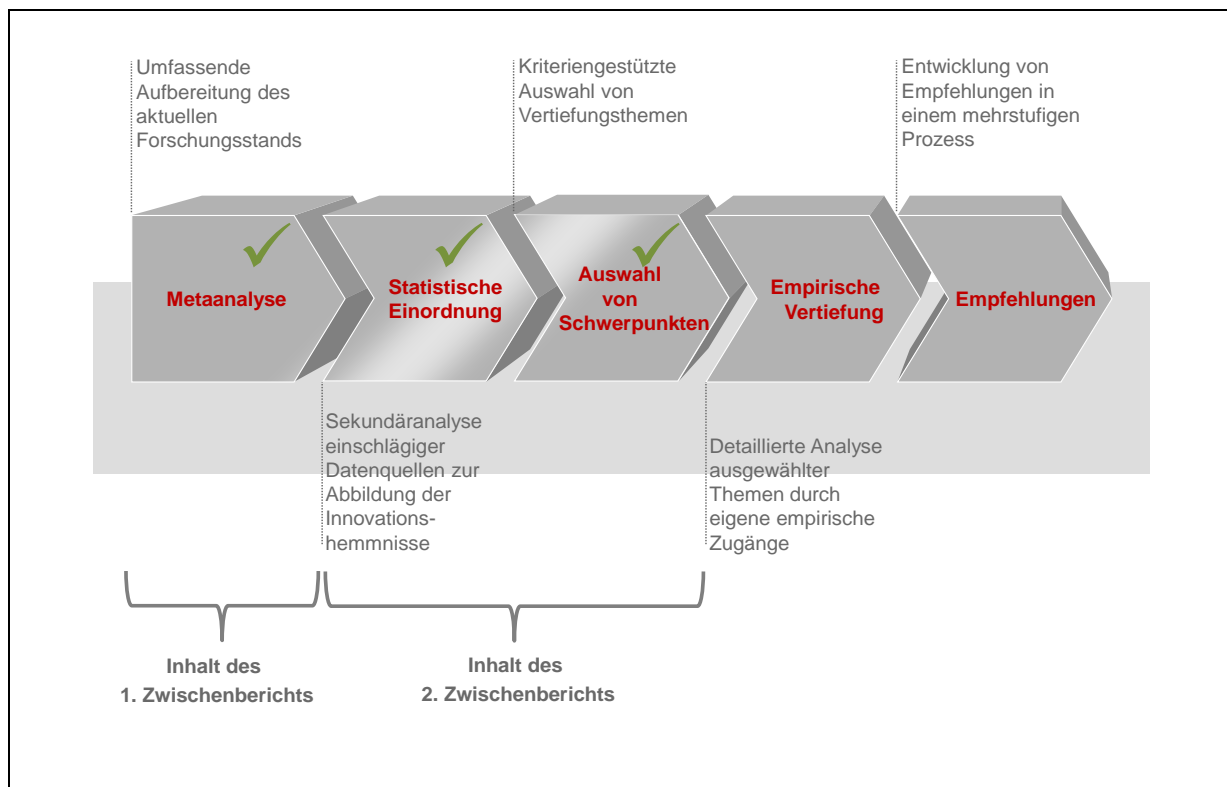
Umfassende Aufbereitung des aktuellen Forschungsstands

Kriteriengestützte Auswahl von Vertiefungsthemen

Entwicklung von Empfehlungen in einem mehrstufigen Prozess

Metaanalyse

Statistische Einordnung

Auswahl von Schwerpunkten

Empirische Vertiefung

Empfehlungen

Sekundäranalyse einschlägiger Datenquellen zur Abbildung der Innovationshemmnisse

Detaillierte Analyse ausgewählter Themen durch eigene empirische Zugänge

Inhalt des 1. Zwischenberichts

Inhalt des 2. Zwischenberichts